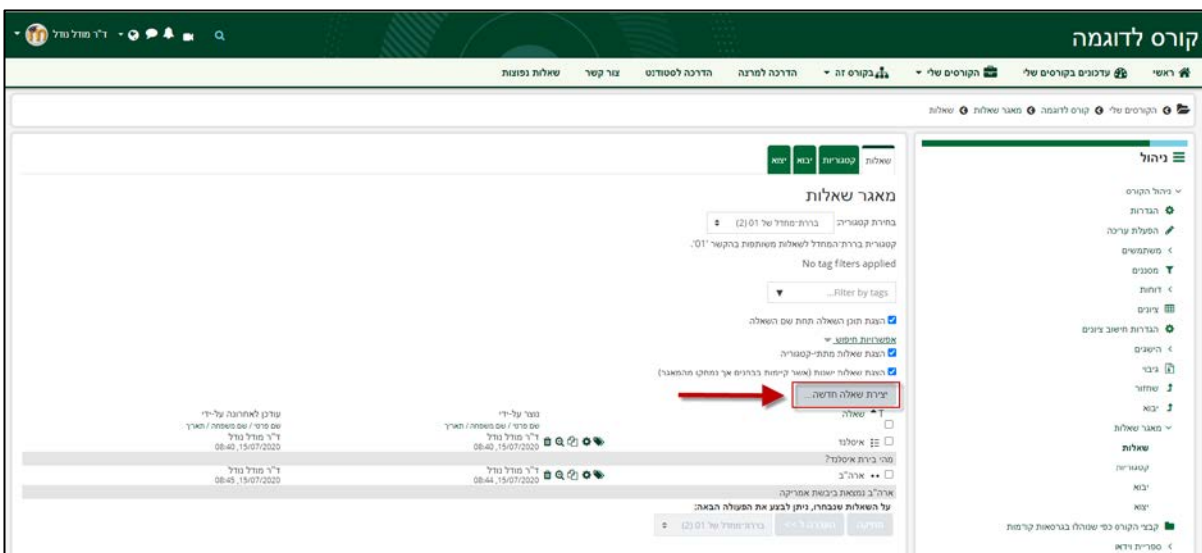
קורס לדוגמה

ד"ר מודל נודל

ראשי | עדכונים בקורסים שלי | הקורסים שלי | בקורס זה | הדרכה למרצה | הדרכה לסטודנט | צור קשר | שאלות נפוצות

הקורסים שלי | קורס לדוגמה | מאגר שאלות | שאלות

ניהול
ניהול הקורס
הגדרות
הפעלת עריכה
משתמשים
מסננים
דוחות
ציונים
הגדרות חישוב ציונים
הישגים
גיבוי
שחזור
יבוא
מאגר שאלות
שאלות
קטגוריות
יבוא
יצוא
קבצי הקורס כפי שנוהלו בגרסאות קודמות
ספריית וידאו

שאלות | קטגוריות | יבוא | יצוא

מאגר שאלות

בחירת קטגוריה: ברירת-מחדל של 01 (2)

קטגוריית ברירת-המחדל לשאלות משותפות בהקשר '01'.

No tag filters applied

Filter by tags...

הצגת תוכן השאלה תחת שם השאלה

אפשרויות חיפוש
הצגת שאלות מתת-קטגוריה
הצגת שאלות ישנות (אשר קיימות בבחנים אך נמחקו מהמאגר)

יצירת שאלה חדשה...

| | שאלה | נוצר על-ידי שם פרטי / שם משפחה / תאריך | עודכן לאחרונה על-ידי שם פרטי / שם משפחה / תאריך |
|---|---|---|---|
| | איסלנד | ד"ר מודל נודל 08:40 ,15/07/2020 | ד"ר מודל נודל 08:40 ,15/07/2020 |
| | מהי בירת איסלנד? | | |
| | ארה"ב | ד"ר מודל נודל 08:44 ,15/07/2020 | ד"ר מודל נודל 08:45 ,15/07/2020 |
| | ארה"ב נמצאת ביבשת אמריקה | | |

עם השאלות שנבחרו, ניתן לבצע את הפעולה הבאה:

מחיקה | העברה ל >> | ברירת-מחדל של 01 (2)